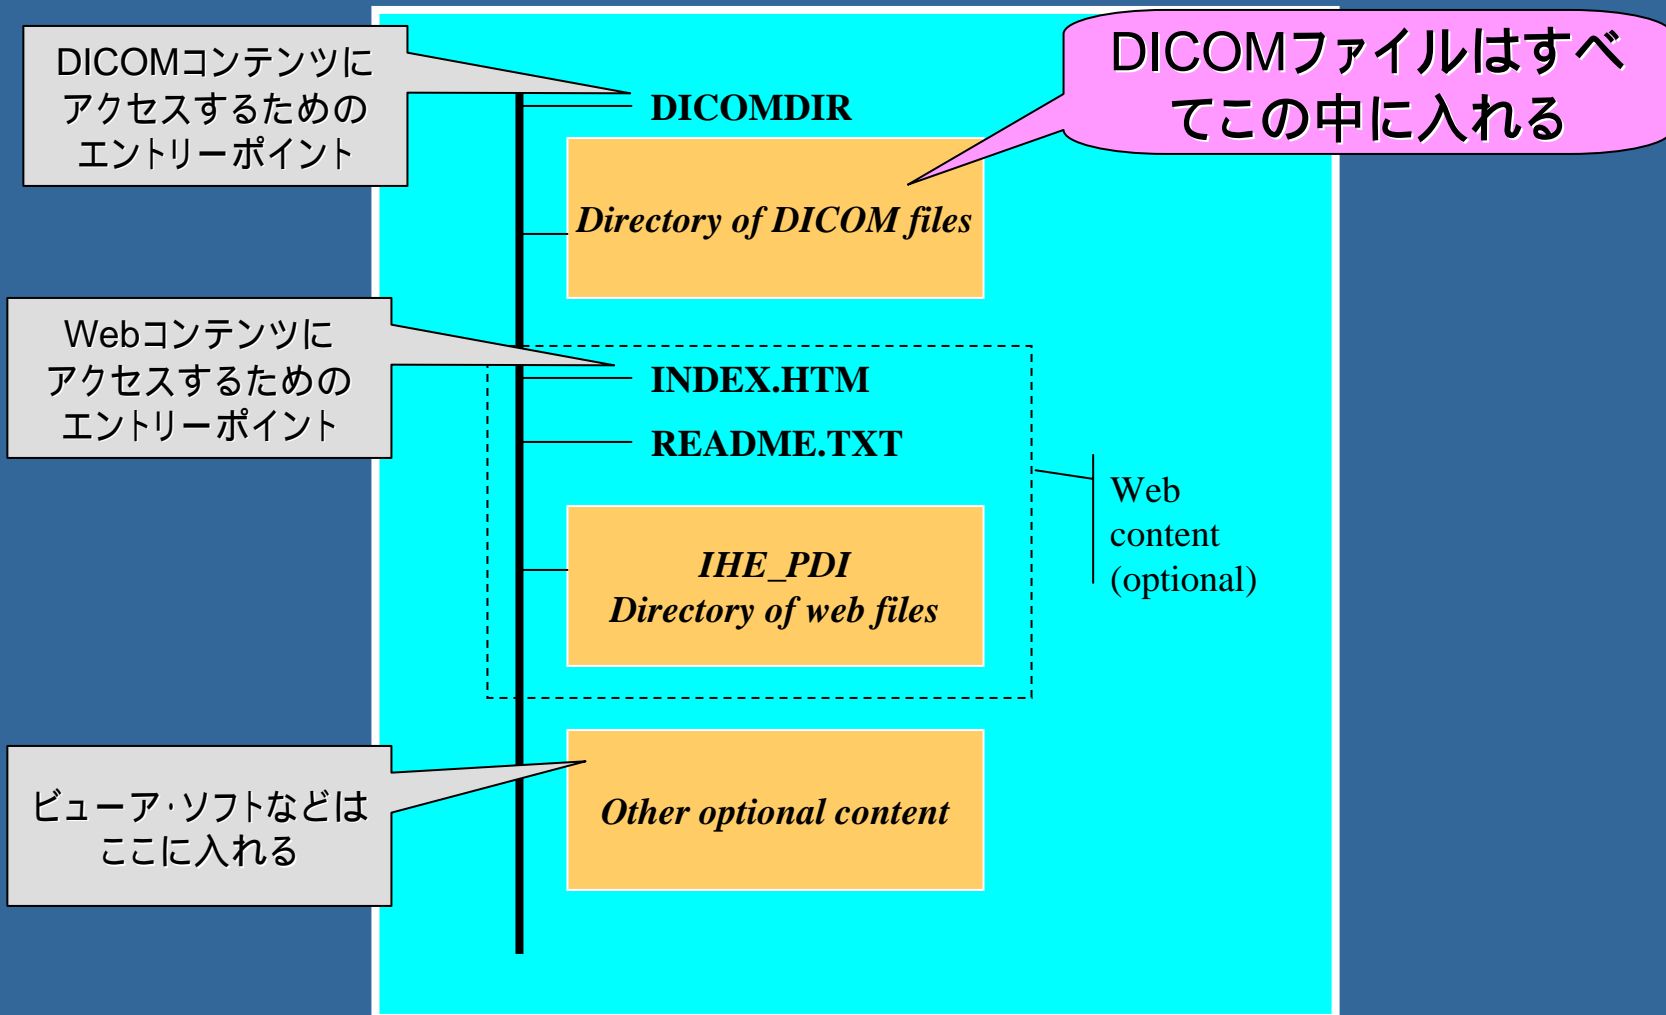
DICOMコンテンツにアクセスするためのエントリーポイント

DICOMDIR

DICOMファイルはすべてこの中に入れる

Directory of DICOM files

Webコンテンツにアクセスするためのエントリーポイント

INDEX.HTM

README.TXT

IHE_PDI
Directory of web files

Web content (optional)

ビューア·ソフトなどはここに入れる

Other optional content